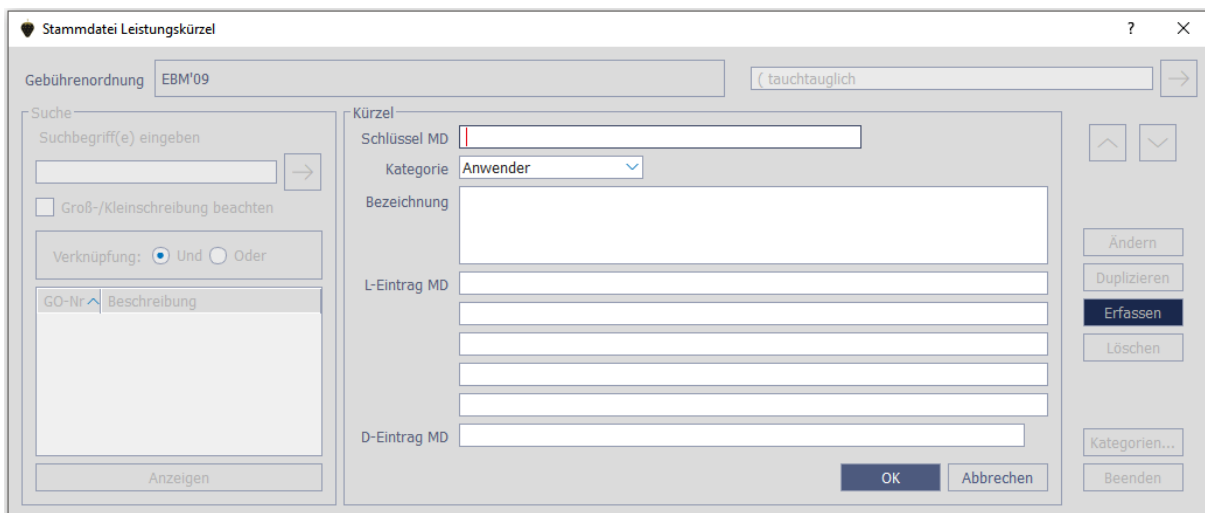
Stammdatei Leistungskürzel

?

Gebührenordnung EBM'09

( tauchtauglich

Suche

Suchbegriff(e) eingeben

Groß-/Kleinschreibung beachten

Verknüpfung: Und Oder

| GO-Nr | Beschreibung |
|---|---|

Anzeigen

Kürzel

Schlüssel MD

Kategorie Anwender

Bezeichnung

L-Eintrag MD

D-Eintrag MD

OK Abbrechen

Ändern

Duplizieren

Erfassen

Löschen

Kategorien...

Beenden